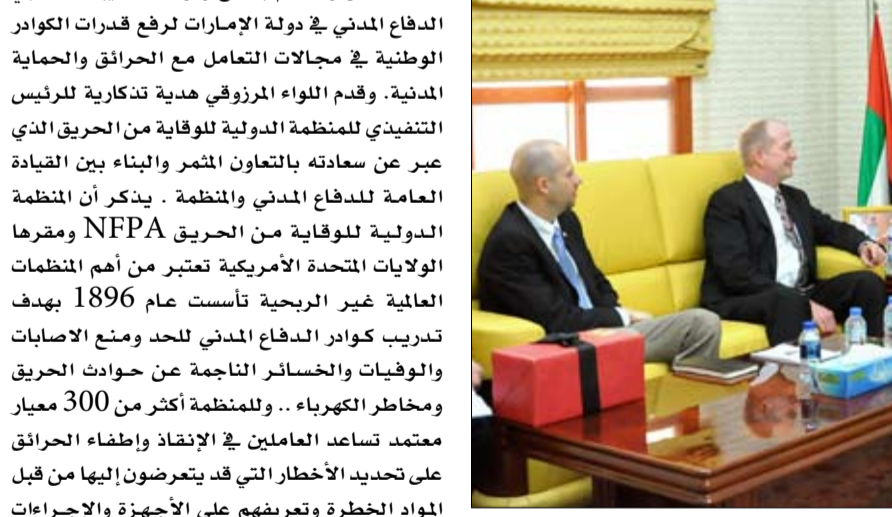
الدفاع المدني في دولة الإمارات لرفع قدرات الكوادر الوطنية في مجالات التعامل مع الحرائق والحماية المدنية. وقدم اللواء المرزوقي هدية تذكارية للرئيس التنفيذي للمنظمة الدولية للوقاية من الحريق الذي عبر عن سعادته بالتعاون المثمر والبناء بين القيادة العامة للدفاع المدني والمنظمة . يذكر أن المنظمة الدولية للوقاية من الحريق NFPA ومقرها الولايات المتحدة الأمريكية تعتبر من أهم المنظمات العالمية غير الربحية تأسست عام 1896 بهدف تدريب كوادر الدفاع المدني للحد ومنع الاصابات والوفيات والخسائر الناجمة عن حوادث الحريق ومخاطر الكهرباء .. وللمنظمة أكثر من 300 معيار معتمد تساعد العاملين في الإنقاذ وإطفاء الحرائق على تحديد الأخطار التي قد يتعرضون إليها من قبل المواد الخطرة وتعريفهم على الأجهزة والاجراءات